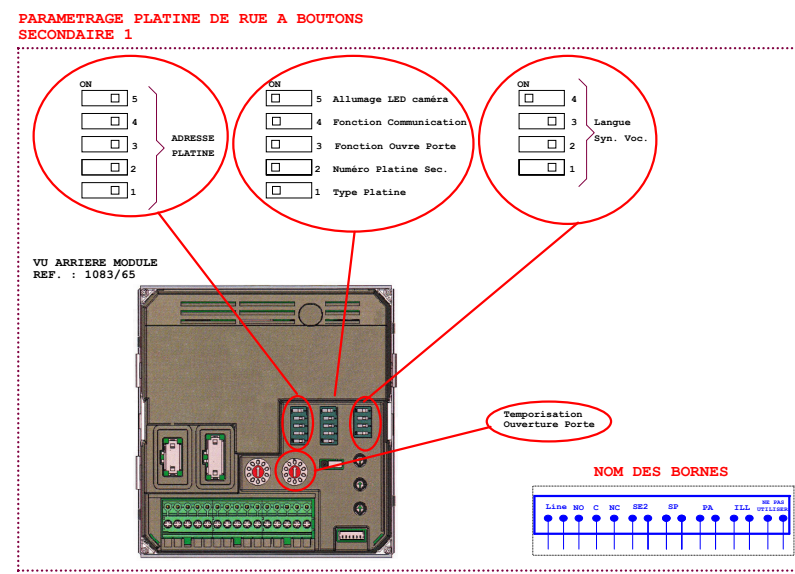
PARAMETRAGE PLATINE DE RUE A BOUTONS SECONDAIRE 1

ON
5
4
3
2
1
ADRESSE PLATINE

ON
5 Allumage LED caméra
4 Fonction Communication
3 Fonction Ouvre Porte
2 Numéro Platine Sec.
1 Type Platine

ON
4
3
2
1
Langue Syn. Voc.

VU ARRIERE MODULE
REF. : 1083/65

Temporisation Ouverture Porte

NOM DES BORNES

Line NO C NC SE2 SP PA ILL NE PAS UTILISER